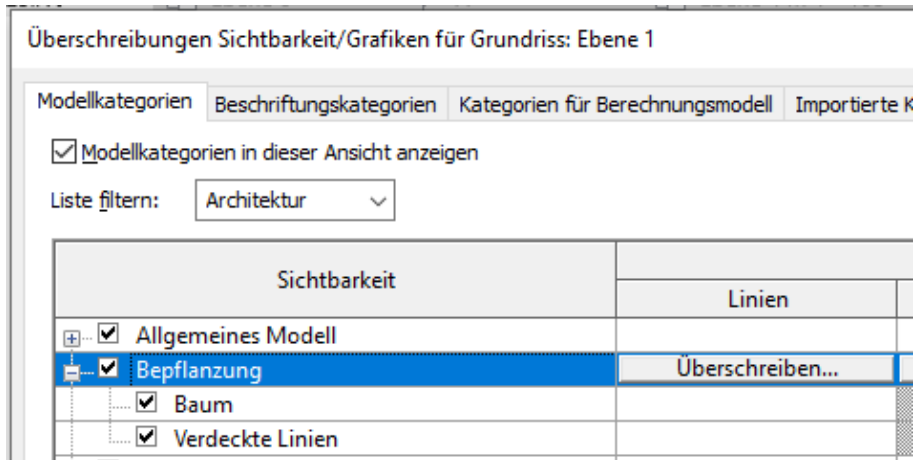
Überschreibungen Sichtbarkeit/Grafiken für Grundriss: Ebene 1

Modellkategorien | Beschriftungskategorien | Kategorien für Berechnungsmodell | Importierte K

☑ Modellkategorien in dieser Ansicht anzeigen

Liste filtern: Architektur

| Sichtbarkeit | Linien |
|---|---|
| ☑ Allgemeines Modell | |
| ☑ Bepflanzung | Überschreiben... |
| ☑ Baum | |
| ☑ Verdeckte Linien | |